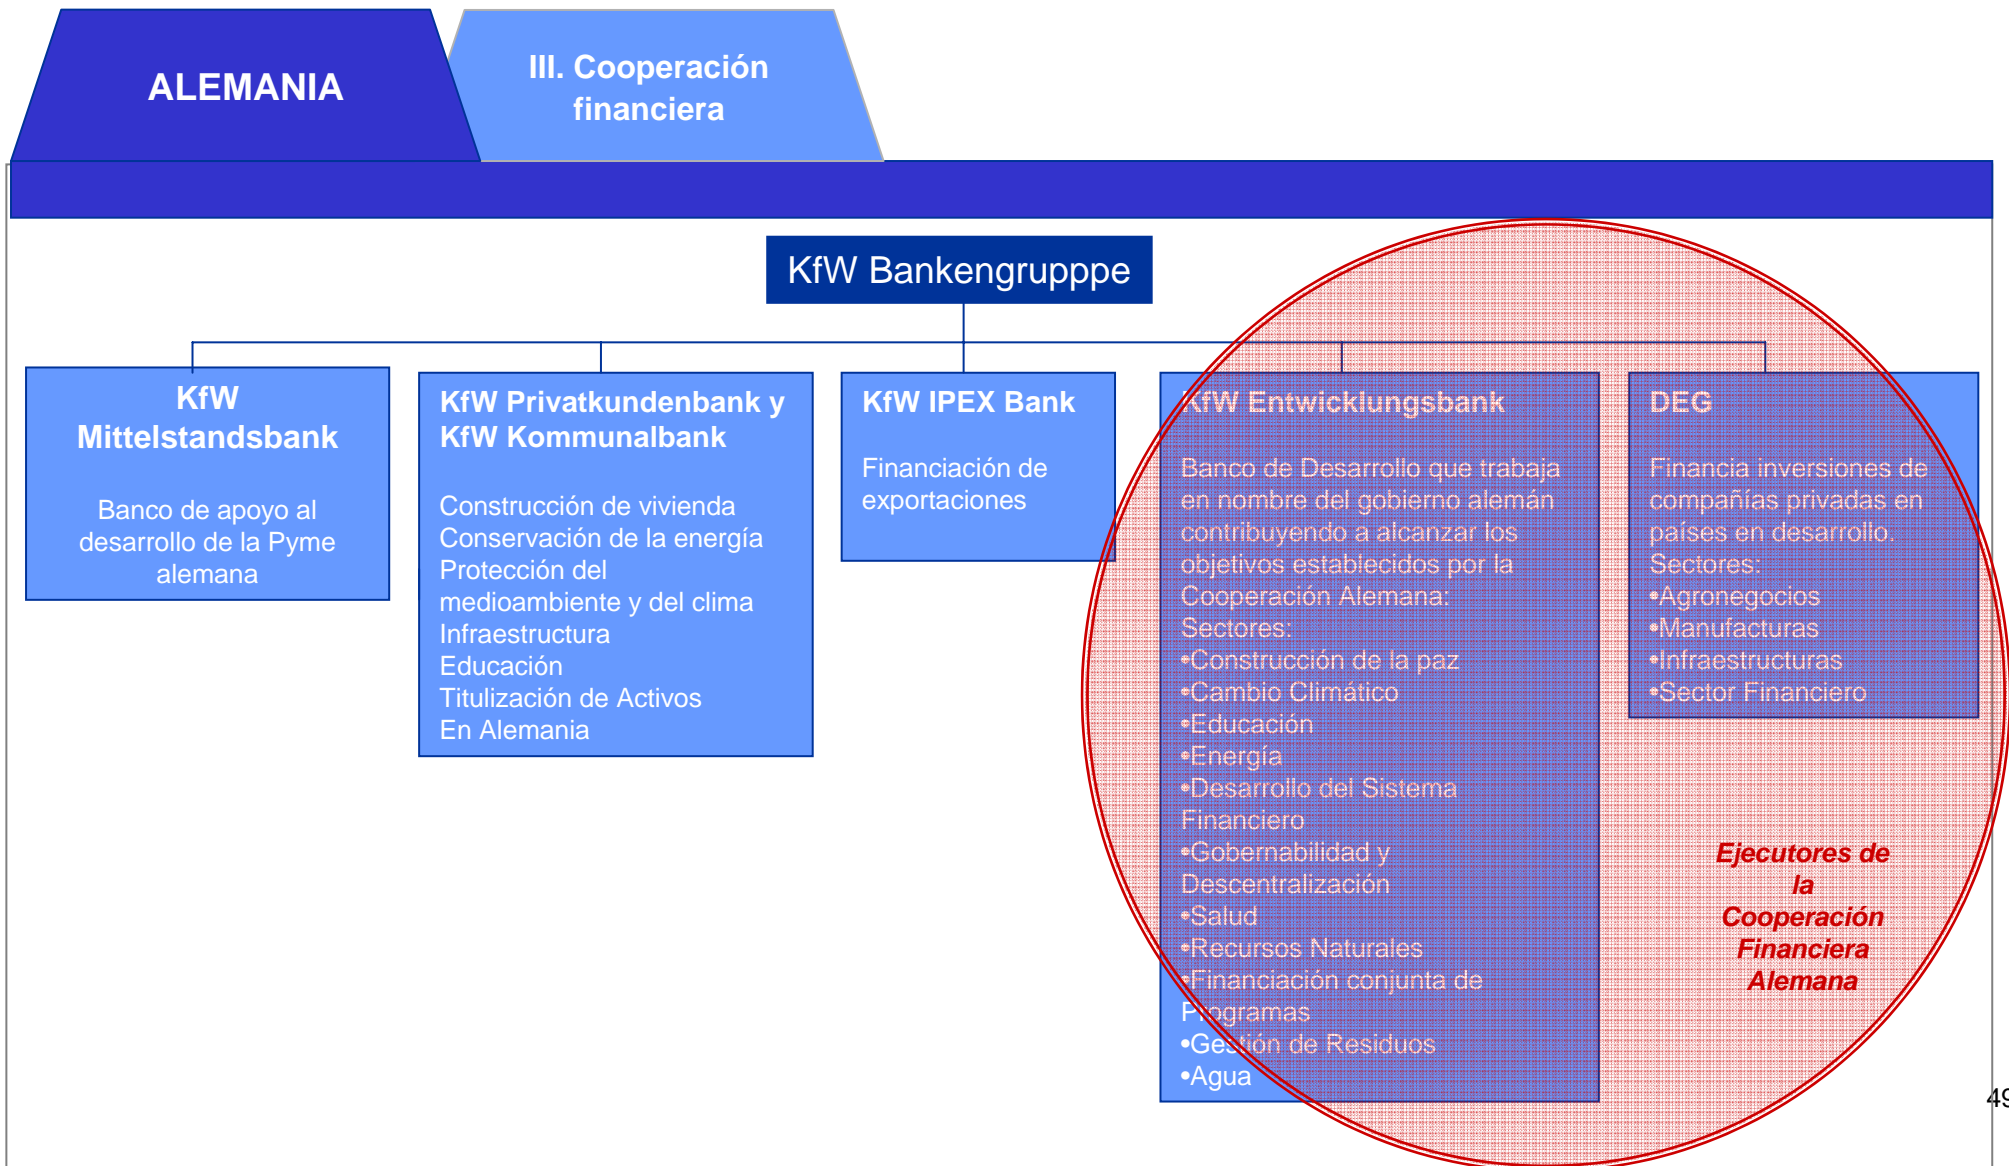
ALEMANIA

III. Cooperación financiera

KfW Bankengrupppe

KfW Mittelstandsbank

Banco de apoyo al desarrollo de la Pyme alemana

KfW Privatkundenbank y KfW Kommunalbank

Construcción de vivienda
Conservación de la energía
Protección del medioambiente y del clima
Infraestructura
Educación
Titulización de Activos
En Alemania

KfW IPEX Bank

Financiación de exportaciones

KfW Entwicklungsbank

Banco de Desarrollo que trabaja en nombre del gobierno alemán contribuyendo a alcanzar los objetivos establecidos por la Cooperación Alemana:
Sectores:
•Construcción de la paz
•Cambio Climático
•Educación
•Energía
•Desarrollo del Sistema Financiero
•Gobernabilidad y Descentralización
•Salud
•Recursos Naturales
•Financiación conjunta de Programas
•Gestión de Residuos
•Agua

DEG

Financia inversiones de compañías privadas en países en desarrollo.
Sectores:
•Agronegocios
•Manufacturas
•Infraestructuras
•Sector Financiero

Ejecutores de la Cooperación Financiera Alemana

49